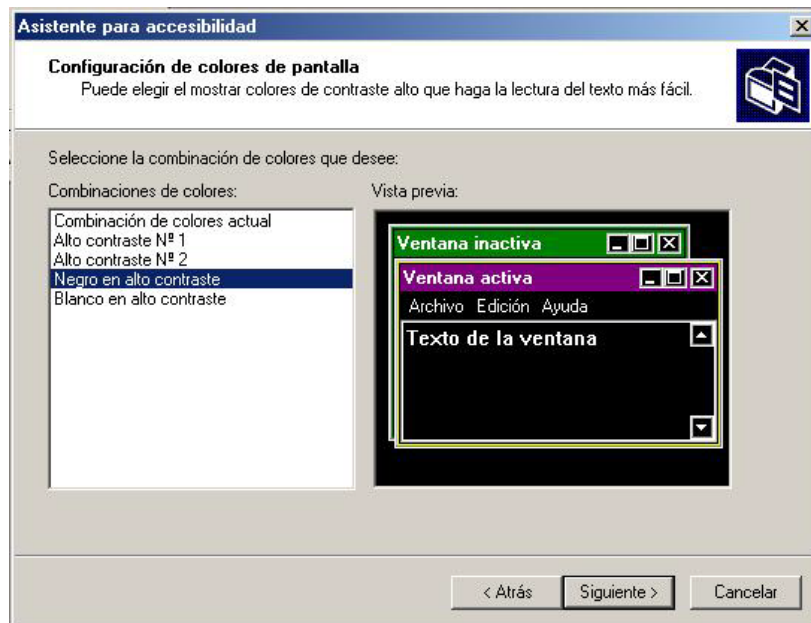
Asistente para accesibilidad

Configuración de colores de pantalla
Puede elegir el mostrar colores de contraste alto que haga la lectura del texto más fácil.

Seleccione la combinación de colores que desee:

Combinaciones de colores:

Combinación de colores actual
Alto contraste Nº 1
Alto contraste Nº 2
Negro en alto contraste
Blanco en alto contraste

Vista previa:

Ventana inactiva

Ventana activa

Archivo Edición Ayuda

Texto de la ventana

< Atrás Siguiente > Cancelar